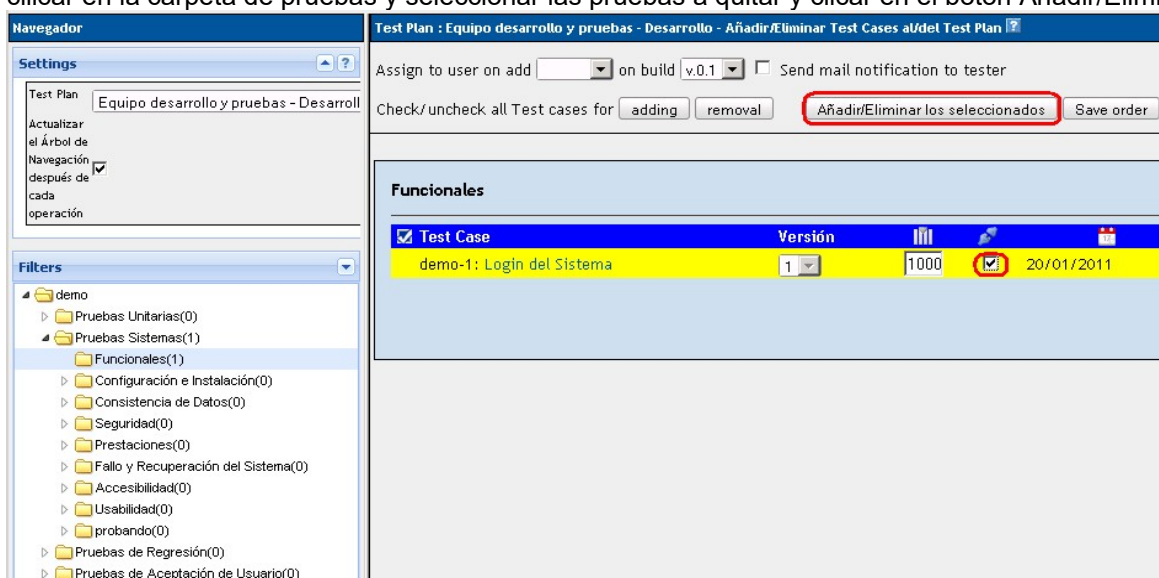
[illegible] en la carpeta de pruebas y seleccionar las pruebas a quitar y clicar en el botón Añadir/Elimi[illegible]

Navegador

Settings

Test Plan Equipo desarrollo y pruebas - Desarroll

Actualizar el Árbol de Navegación después de cada operación

Filters

demo
Pruebas Unitarias(0)
Pruebas Sistemas(1)
Funcionales(1)
Configuración e Instalación(0)
Consistencia de Datos(0)
Seguridad(0)
Prestaciones(0)
Fallo y Recuperación del Sistema(0)
Accesibilidad(0)
Usabilidad(0)
probando(0)
Pruebas de Regresión(0)
Pruebas de Aceptación de Usuario(0)

Test Plan : Equipo desarrollo y pruebas - Desarrollo - Añadir/Eliminar Test Cases al/del Test Plan

Assign to user on add on build v.0.1 Send mail notification to tester

Check/uncheck all Test cases for adding removal Añadir/Eliminar los seleccionados Save order

Funcionales

| Test Case | Versión | | | |
|---|---|---|---|---|
| demo-1: Login del Sistema | 1 | 1000 | ☑ | 20/01/2011 |